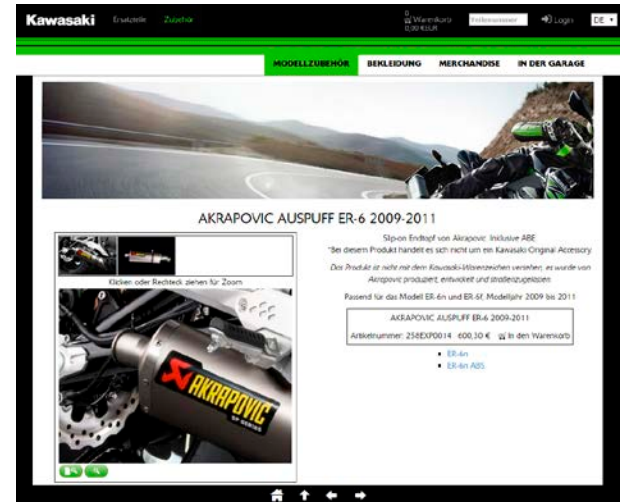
Kawasaki Ersatzteile Zubehör

0
Warenkorb
0,00 EUR

Teilenummer

Login

DE

MODELLZUBEHÖR BEKLEIDUNG MERCHANDISE IN DER GARAGE

AKRAPOVIC AUSPUFF ER-6 2009-2011

Klicken oder Rechteck ziehen für Zoom

AKRAPOVIC

Slip-on Endtopf von Akrapovic. Inklusive ABE.
*Bei diesem Produkt handelt es sich nicht um ein Kawasaki Original Accessory.

Das Produkt ist nicht mit dem Kawasaki-Warenzeichen versehen, es wurde von Akrapovic produziert, entwickelt und straßenzugelassen.

Passend für das Modell ER-6n und ER-6f, Modelljahr 2009 bis 2011

AKRAPOVIC AUSPUFF ER-6 2009-2011

Artikelnummer: 258EXP0014 600,30 € In den Warenkorb

• ER-6n
• ER-6n ABS